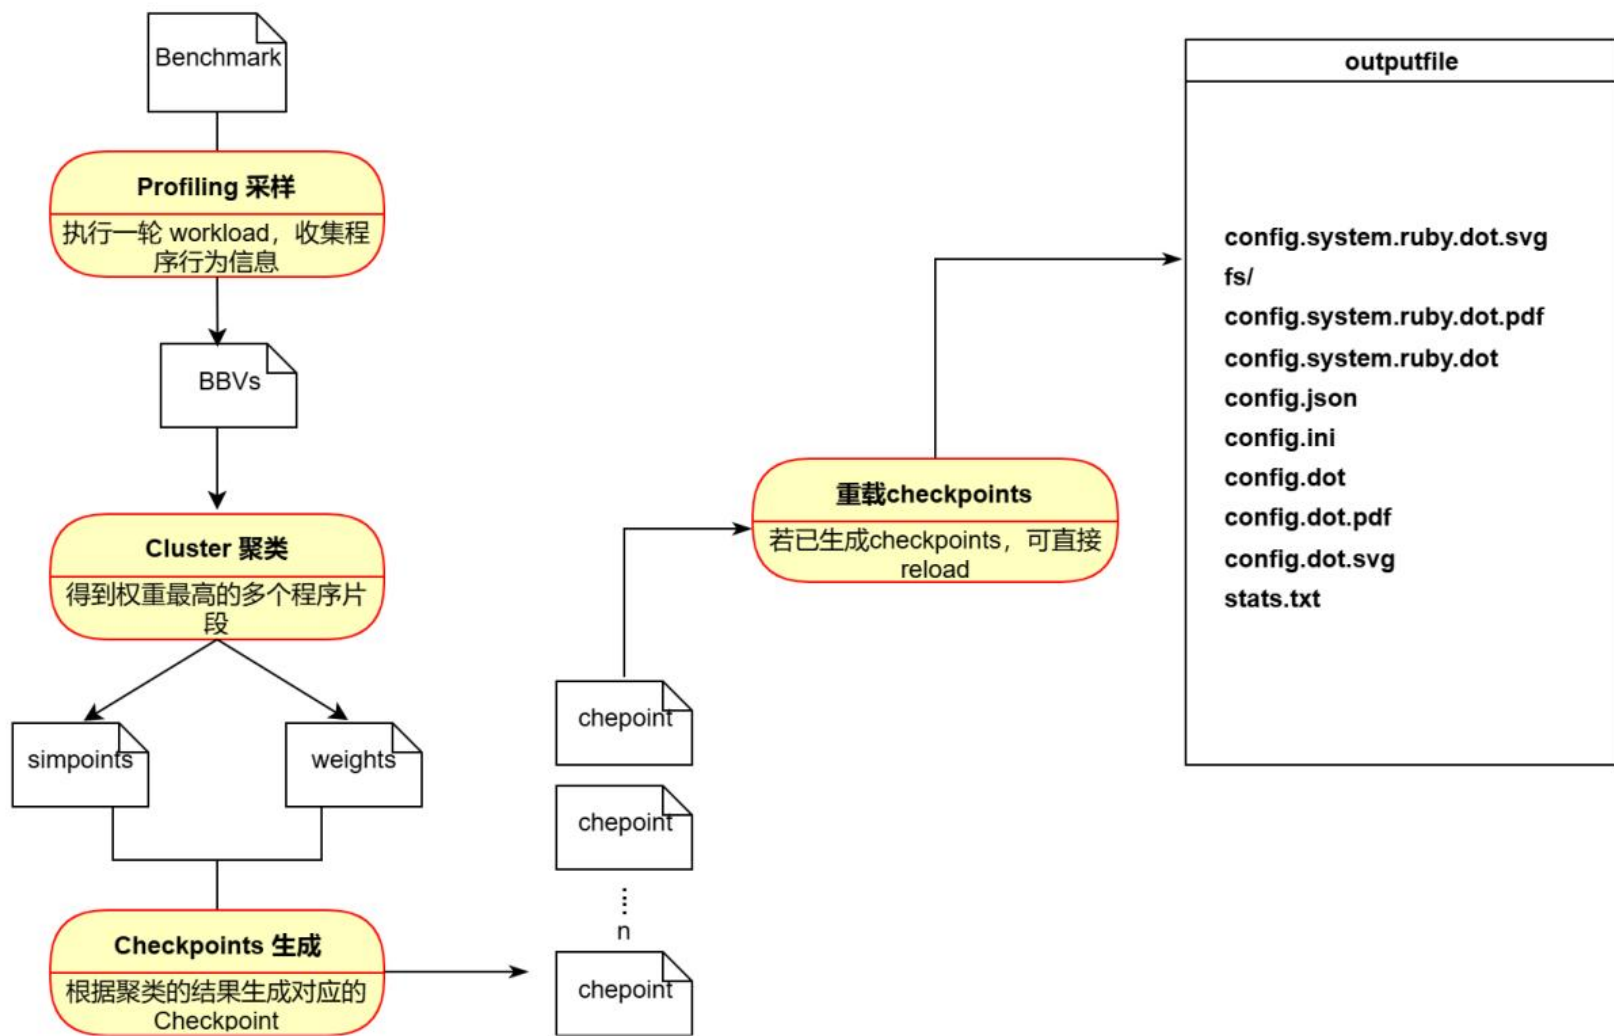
Benchmark

Profiling 采样

执行一轮 workload，收集程序行为信息

BBVs

Cluster 聚类

得到权重最高的多个程序片段

simpoints

weights

Checkpoints 生成

根据聚类的结果生成对应的Checkpoint

chepoint

chepoint

⋮
n

chepoint

重载checkpoints

若已生成checkpoints，可直接reload

outputfile

config.system.ruby.dot.svg
fs/
config.system.ruby.dot.pdf
config.system.ruby.dot
config.json
config.ini
config.dot
config.dot.pdf
config.dot.svg
stats.txt